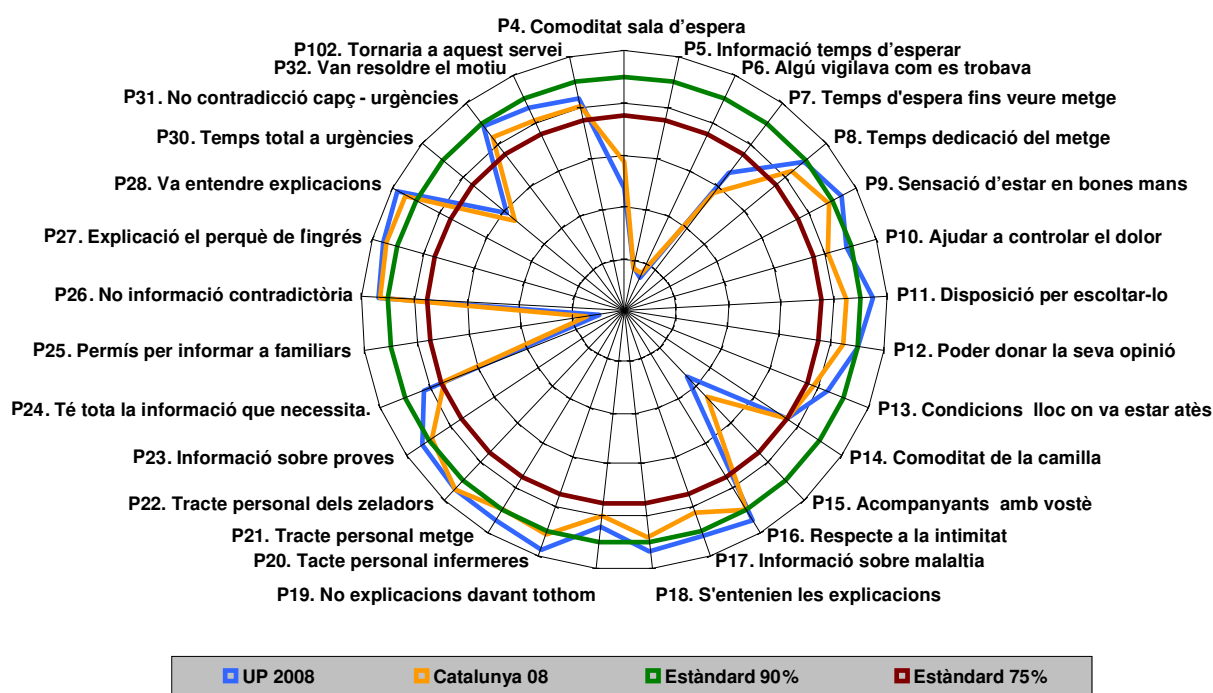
P4. Comoditat sala d'espera
P5. Informació temps d'esperar
P6. Algú vigilava com es trobava
P7. Temps d'espera fins veure metge
P8. Temps dedicació del metge
P9. Sensació d'estar en bones mans
P10. Ajudar a controlar el dolor
P11. Disposició per escoltar-lo
P12. Poder donar la seva opinió
P13. Condicions lloc on va estar atès
P14. Comoditat de la camilla
P15. Acompanyants amb vostè
P16. Respecte a la intimitat
P17. Informació sobre malaltia
P18. S'entenien les explicacions
P19. No explicacions davant tothom
P20. Tacte personal infermeres
P21. Tracte personal metge
P22. Tracte personal dels zeladors
P23. Informació sobre proves
P24. Té tota la informació que necessita.
P25. Permís per informar a familiars
P26. No informació contradictòria
P27. Explicació el perquè de l'ingrés
P28. Va entendre explicacions
P30. Temps total a urgències
P31. No contradicció capç - urgències
P32. Van resoldre el motiu
P102. Tornaria a aquest servei

UP 2008
Catalunya 08
Estàndard 90%
Estàndard 75%